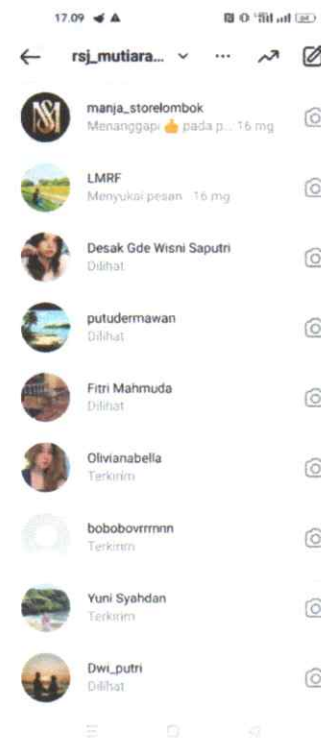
17.09

rsj_mutiara... ⌄ ···

manja_storelombok
Menanggapi 👍 pada p... 16 mg

LMRF
Menyukai pesan · 16 mg

Desak Gde Wisni Saputri
Dilihat

putudermawan
Dilihat

Fitri Mahmuda
Dilihat

Olivianabella
Terkirim

bobobovrrrnnn
Terkirim

Yuni Syahdan
Terkirim

Dwi_putri
Dilihat